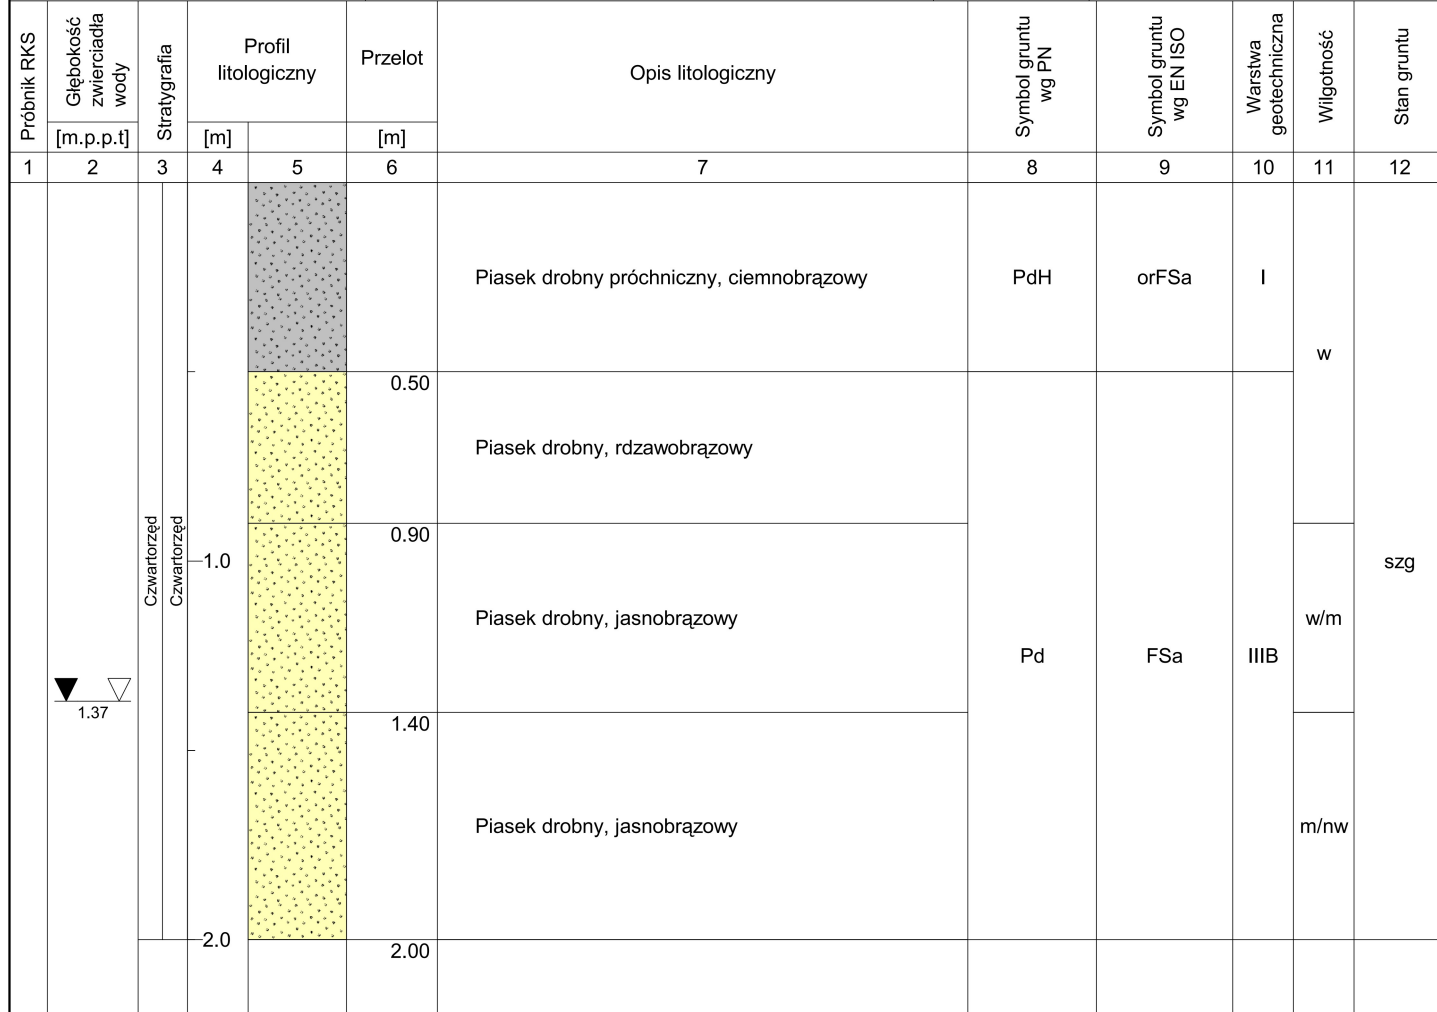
| Próbnik RKS | Głębokość zwierciadła wody | Stratygrafia | Profil litologiczny | | Przelot | Opis litologiczny | Symbol gruntu wg PN | Symbol gruntu wg EN ISO | Warstwa geotechniczna | Wilgotność | Stan gruntu |
|---|---|---|---|---|---|---|---|---|---|---|---|
| | [m.p.p.t] | | [m] | | [m] | | | | | | |
| 1 | 2 | 3 | 4 | 5 | 6 | 7 | 8 | 9 | 10 | 11 | 12 |
| | | Czwartorzęd Czwartorzęd | | | | Piasek drobny próchniczny, ciemnobrązowy | PdH | orFSa | I | w | szg |
| | | | | | 0.50 | Piasek drobny, rdzawobrązowy | Pd | FSa | IIIB | | |
| | | | 1.0 | | 0.90 | Piasek drobny, jasnobrązowy | | | | w/m | |
| | 1.37 | | | | 1.40 | Piasek drobny, jasnobrązowy | | | | m/nw | |
| | | | 2.0 | | 2.00 | | | | | | |